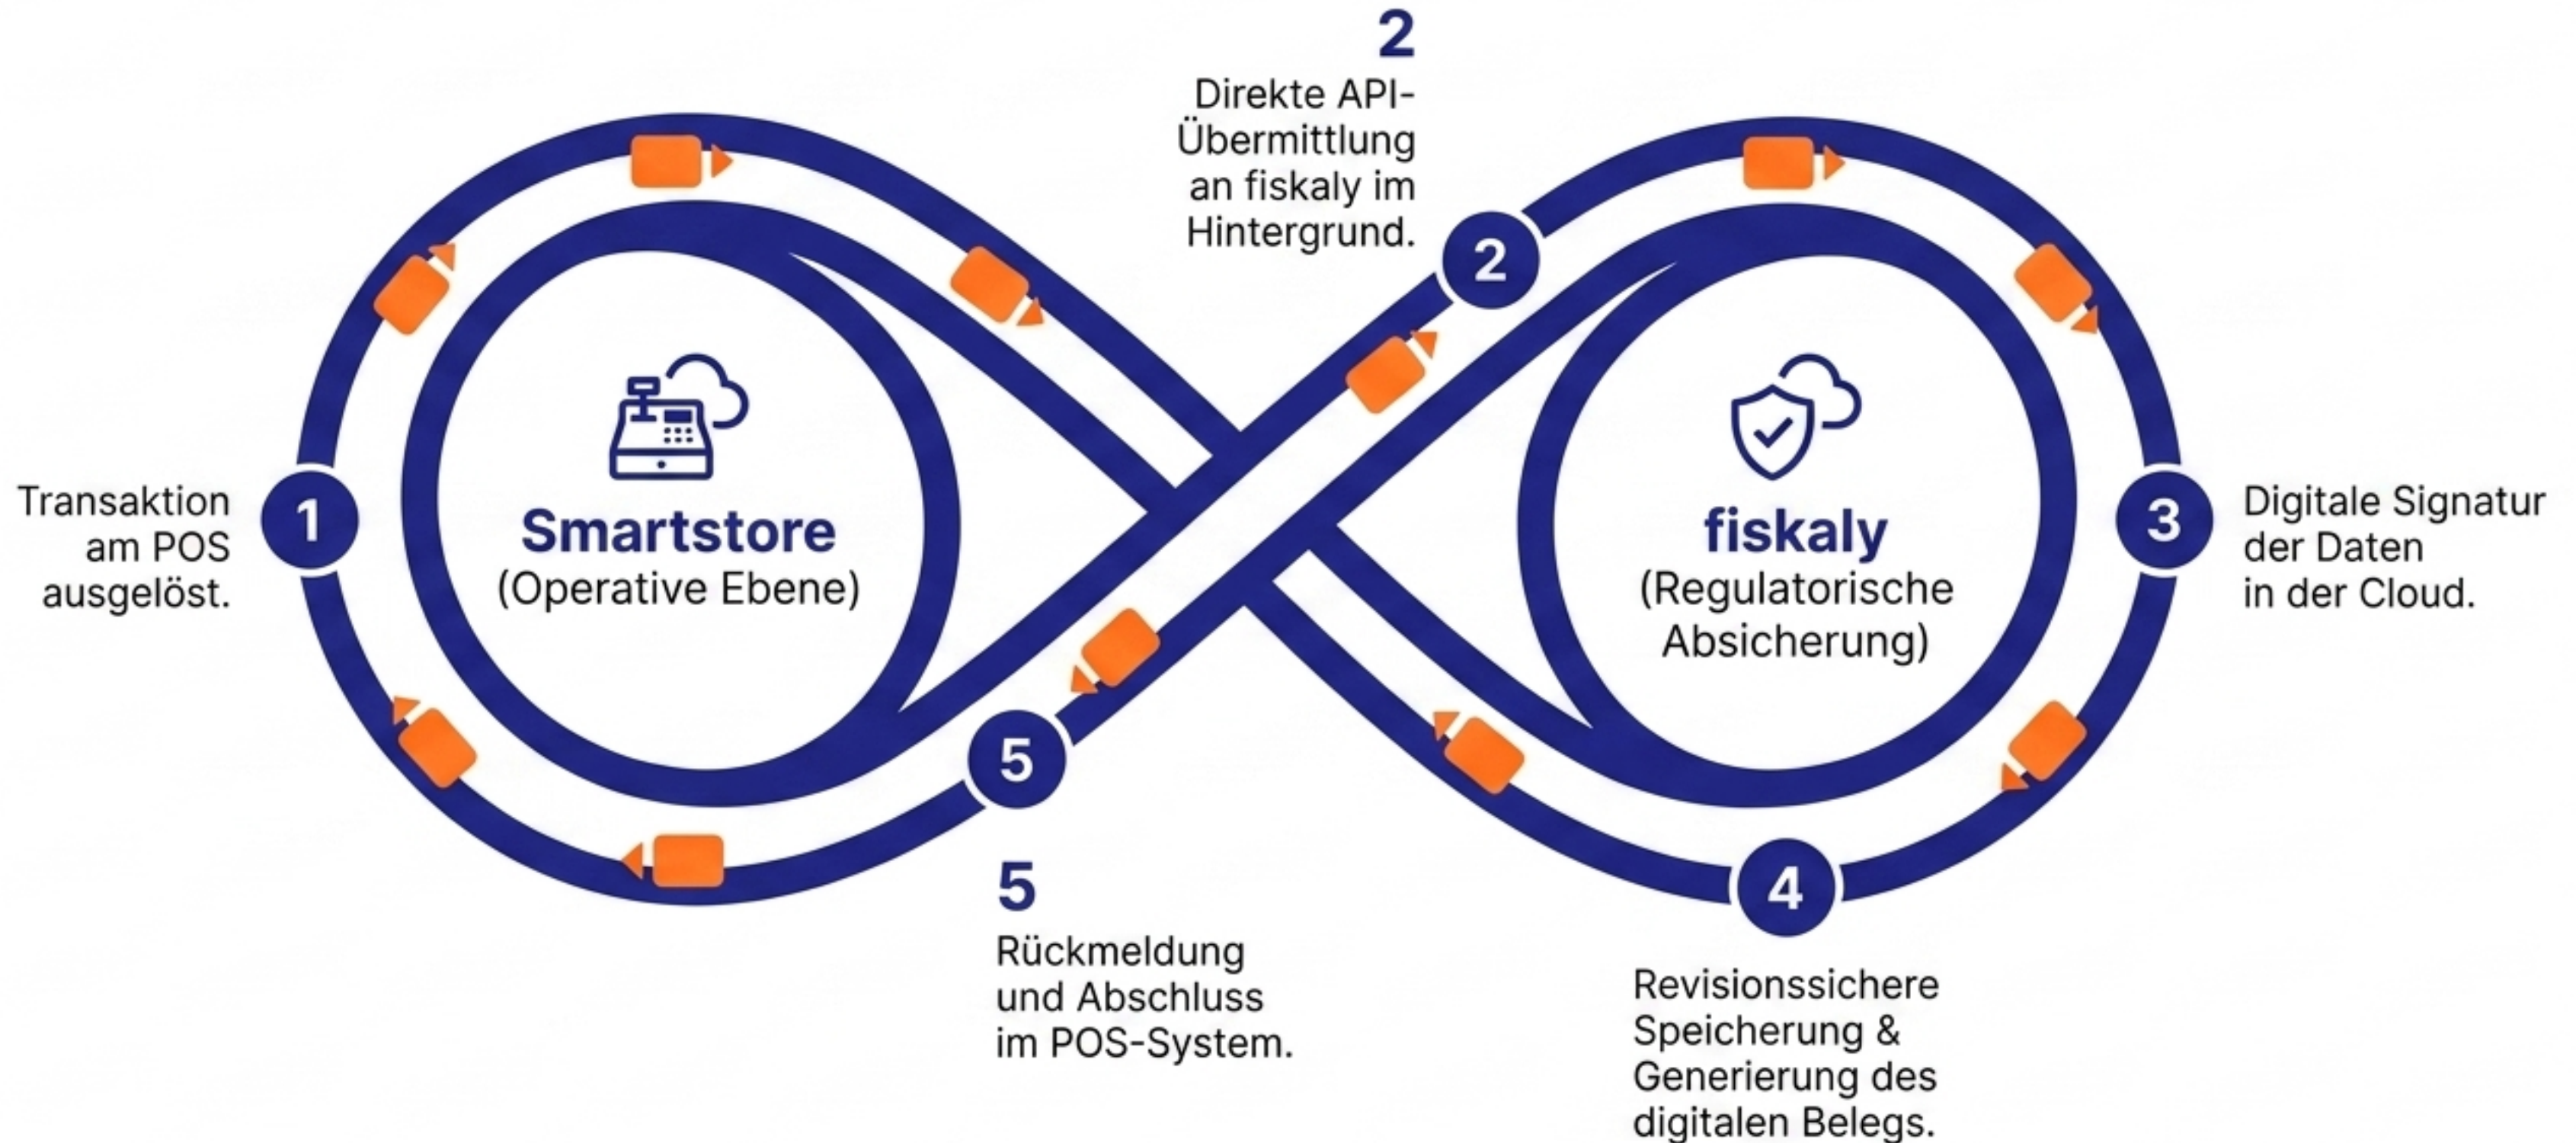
2

Direkte API-Übermittlung an fiskaly im Hintergrund.

Transaktion am POS ausgelöst.

1

Smartstore
(Operative Ebene)

2

fiskaly
(Regulatorische Absicherung)

3

Digitale Signatur der Daten in der Cloud.

5

4

5

Rückmeldung und Abschluss im POS-System.

Revisionssichere Speicherung & Generierung des digitalen Belegs.